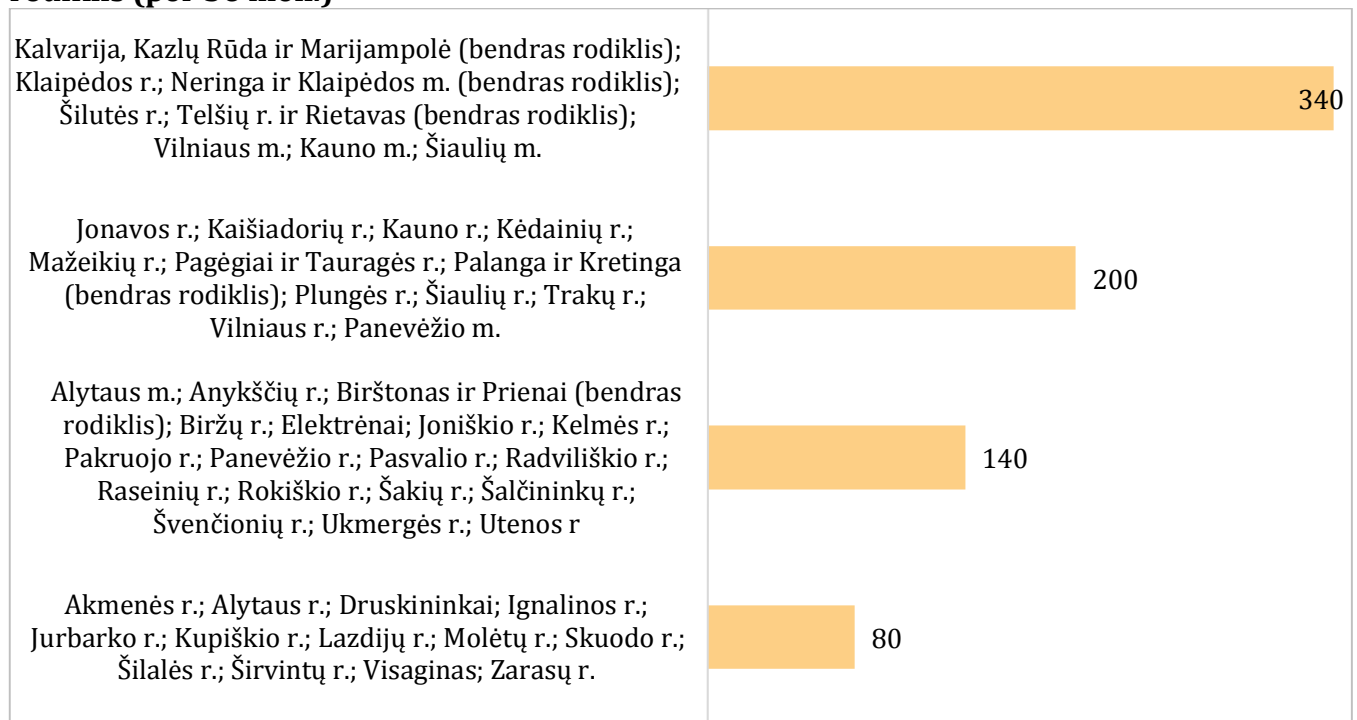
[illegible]

Kalvarija, Kazlų Rūda ir Marijampolė (bendras rodiklis); Klaipėdos r.; Neringa ir Klaipėdos m. (bendras rodiklis); Šilutės r.; Telšių r. ir Rietavas (bendras rodiklis); Vilniaus m.; Kauno m.; Šiaulių m.

340

Jonavos r.; Kaišiadorių r.; Kauno r.; Kėdainių r.; Mažeikių r.; Pagėgiai ir Tauragės r.; Palanga ir Kretinga (bendras rodiklis); Plungės r.; Šiaulių r.; Trakų r.; Vilniaus r.; Panevėžio m.

200

Alytaus m.; Anykščių r.; Birštonas ir Prienai (bendras rodiklis); Biržų r.; Elektrėnai; Joniškio r.; Kelmės r.; Pakruojo r.; Panevėžio r.; Pasvalio r.; Radviliškio r.; Raseinių r.; Rokiškio r.; Šakių r.; Šalčininkų r.; Švenčionių r.; Ukmergės r.; Utenos r

140

Akmenės r.; Alytaus r.; Druskininkai; Ignalinos r.; Jurbarko r.; Kupiškio r.; Lazdijų r.; Molėtų r.; Skuodo r.; Šilalės r.; Širvintų r.; Visaginas; Zarasų r.

80